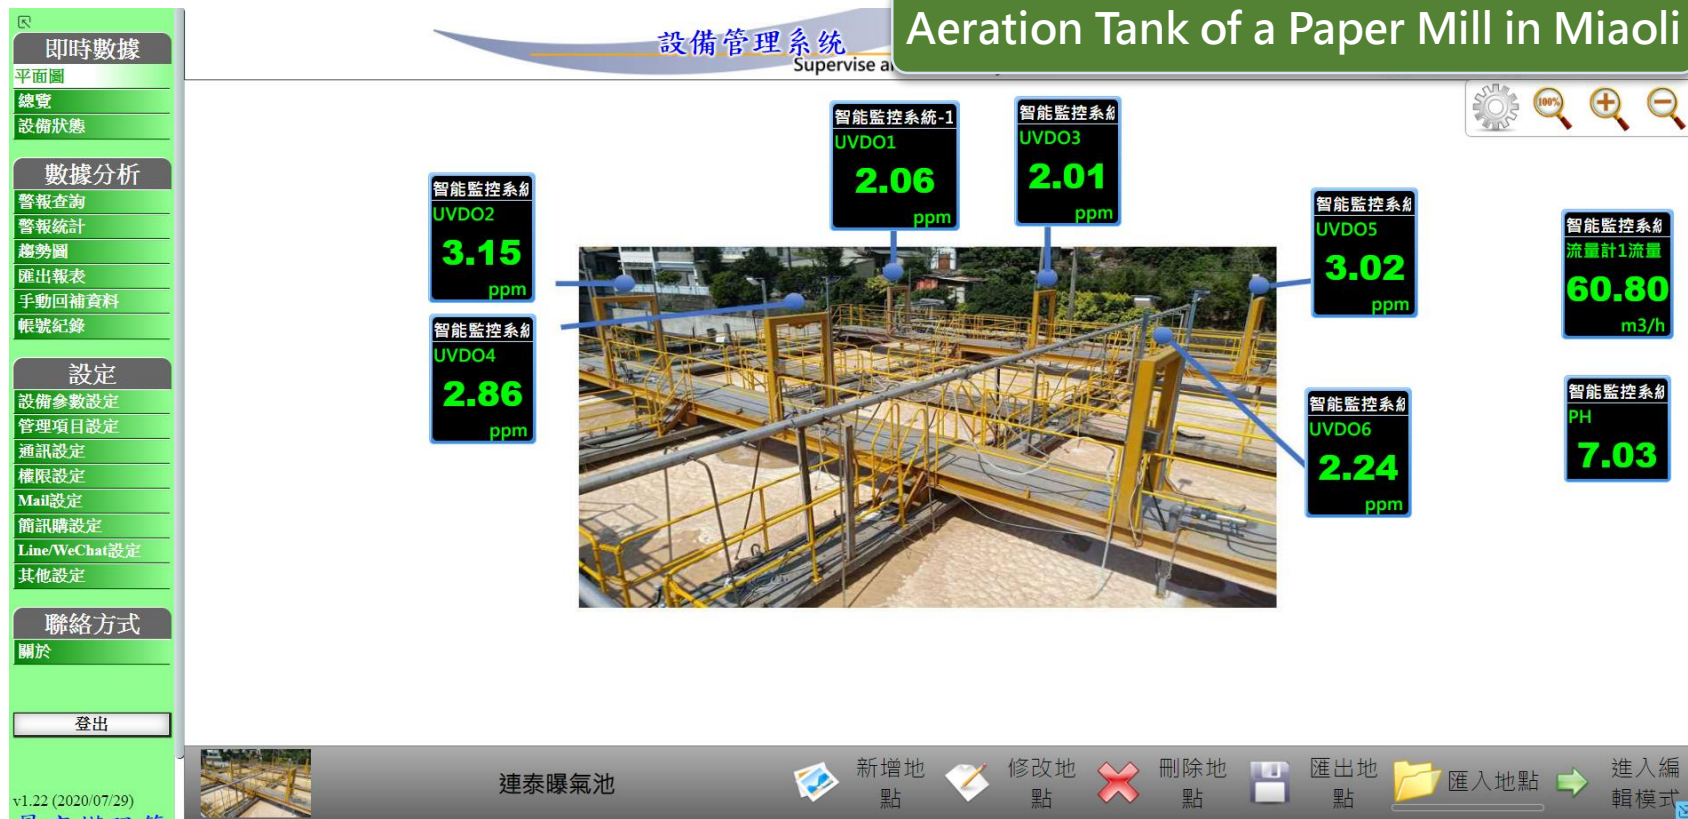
即時數據
平面圖
總覽
設備狀態

數據分析
警報查詢
警報統計
趨勢圖
匯出報表
手動回補資料
帳號紀錄

設定
設備參數設定
管理項目設定
通訊設定
權限設定
Mail設定
簡訊購設定
Line/WeChat設定
其他設定

聯絡方式
關於

登出

v1.22 (2020/07/29)

設備管理系统
Supervise a

Aeration Tank of a Paper Mill in Miaoli

智能監控系統-1
UVDO1
2.06
ppm

智能監控系統
UVDO3
2.01
ppm

智能監控系統
UVDO2
3.15
ppm

智能監控系統
UVDO4
2.86
ppm

智能監控系統
UVDO5
3.02
ppm

智能監控系統
UVDO6
2.24
ppm

智能監控系統
流量計1流量
60.80
m3/h

智能監控系統
PH
7.03

連泰曝氣池

新增地點

修改地點

刪除地點

匯出地點

匯入地點

進入編輯模式